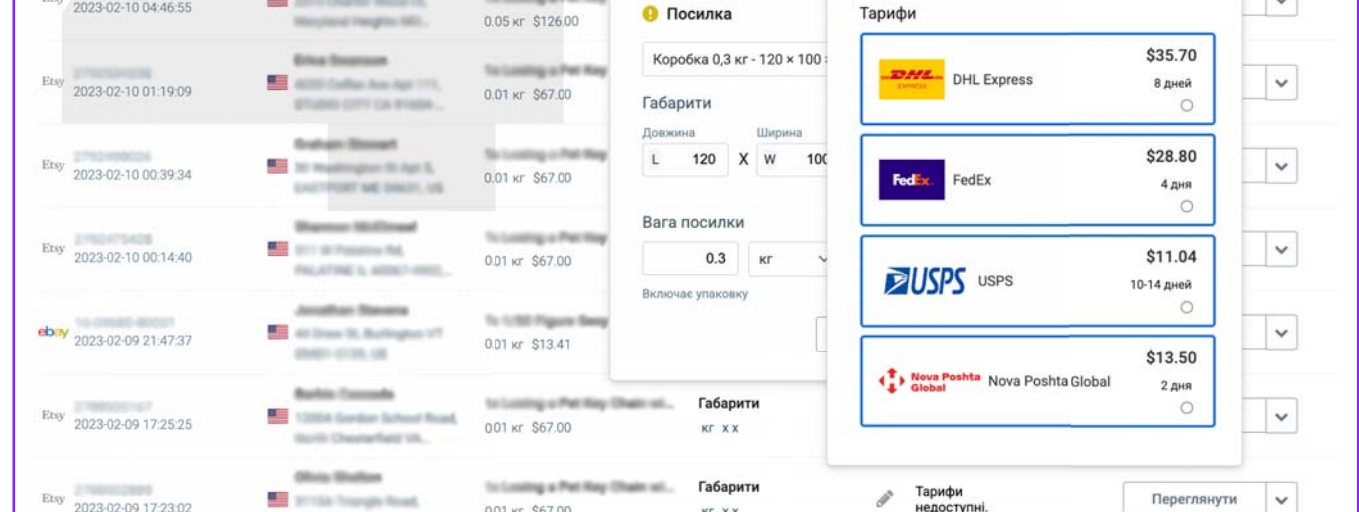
Etsy 2023-02-10 04:46:55
0.05 кг $126.00

Etsy 2023-02-10 01:19:09
0.01 кг $67.00

Etsy 2023-02-10 00:39:34
0.01 кг $67.00

Etsy 2023-02-10 00:14:40
0.01 кг $67.00

ebay 2023-02-09 21:47:37
0.01 кг $13.41

Etsy 2023-02-09 17:25:25
0.01 кг $67.00
Габарити
кг x x

Etsy 2023-02-09 17:23:02
Габарити
кг x x
Тарифи недоступні.
Переглянути

Посилка
Коробка 0,3 кг - 120 × 100 ×
Габарити
Довжина
L 120
X
Ширина
W 100
Вага посилки
0.3
кг
Включає упаковку

Тарифи
DHL EXPRESS
DHL Express
$35.70
8 днів
FedEx
FedEx
$28.80
4 дня
USPS
USPS
$11.04
10-14 днів
Nova Poshta Global
Nova Poshta Global
$13.50
2 дня